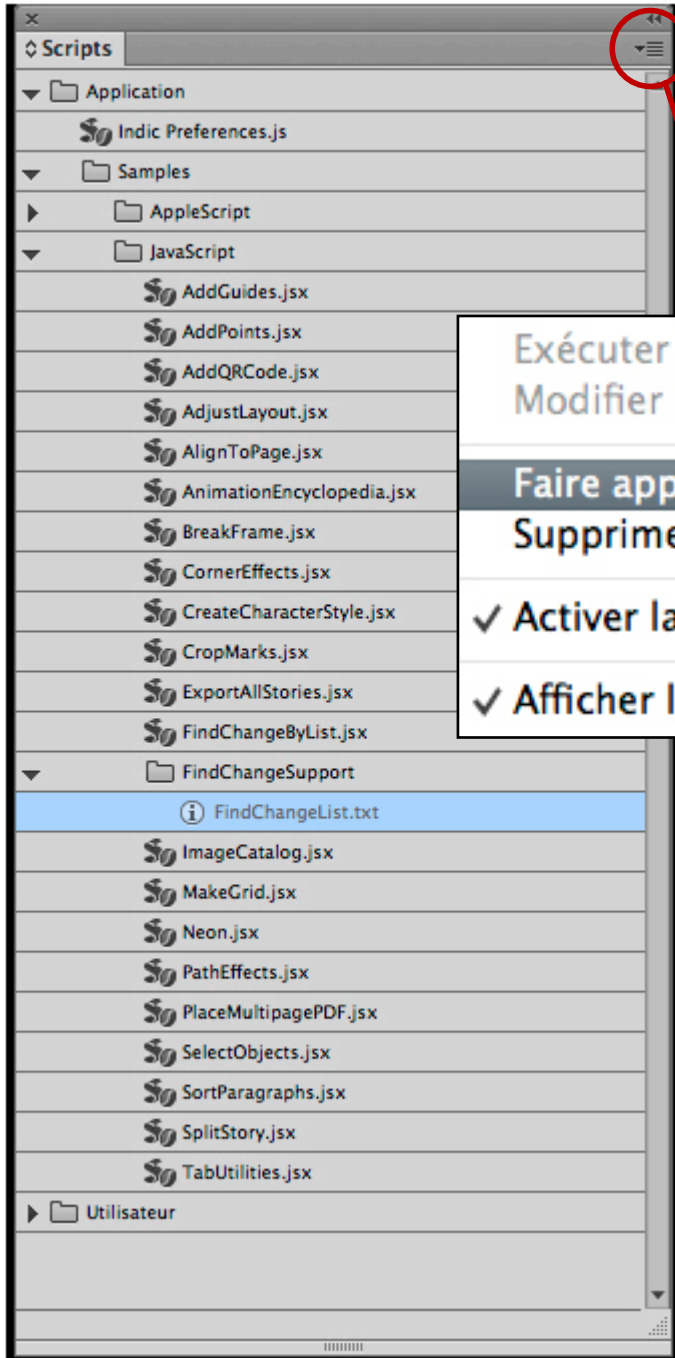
Scripts

Application
Indic Preferences.js
Samples
AppleScript
JavaScript
AddGuides.jsx
AddPoints.jsx
AddQRCode.jsx
AdjustLayout.jsx
AlignToPage.jsx
AnimationEncyclopedia.jsx
BreakFrame.jsx
CornerEffects.jsx
CreateCharacterStyle.jsx
CropMarks.jsx
ExportAllStories.jsx
FindChangeByList.jsx
FindChangeSupport
FindChangeList.txt
ImageCatalog.jsx
MakeGrid.jsx
Neon.jsx
PathEffects.jsx
PlaceMultipagePDF.jsx
SelectObjects.jsx
SortParagraphs.jsx
SplitStory.jsx
TabUtilities.jsx
Utilisateur

Exécuter
Modifier
Faire app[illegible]
Supprime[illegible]
✓ Activer la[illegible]
✓ Afficher l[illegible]